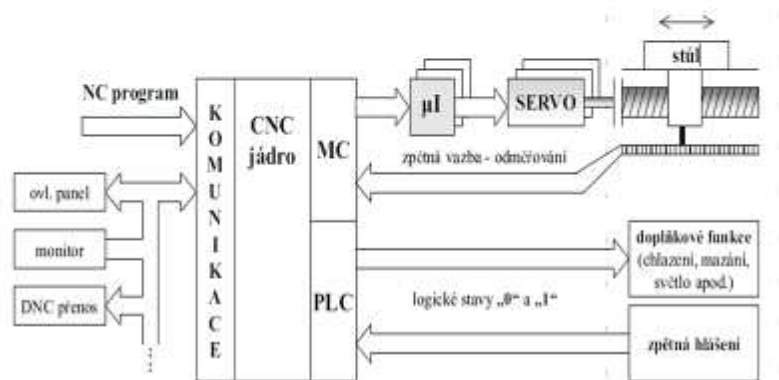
NC program

ovl. panel

monitor

DNC přenos

K O M U N I K A C E

CNC jádro

MC

PLC

μI

SERVO

stůl

zpětná vazba - odměřování

doplňkové funkce (chlazení, mazání, světlo apod.)

logické stavy „0" a „1"

zpětná hlášení